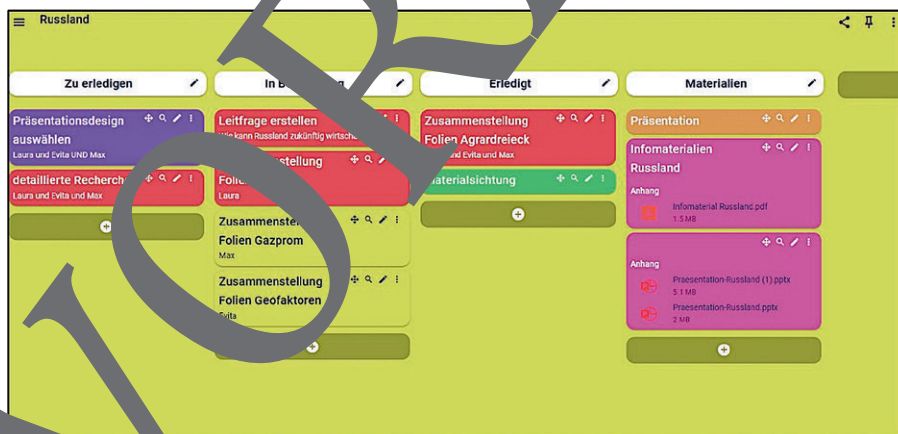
Russland

Zu erledigen

Präsentationsdesign auswählen
Laura und Evita UND Max

detaillierte Recherch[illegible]
Laura und Evita und Max

In B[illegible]

Leitfrage erstellen
Wie kann Russland zukünftig wirtsch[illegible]

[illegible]stellung
Folie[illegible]
Laura

Zusammenste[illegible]
Folien Gazprom
Max

Zusammenstellung
Folien Geofaktoren
Evita

Erledigt

Zusammenstellung
Folien Agrardreieck
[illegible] und Evita und Max

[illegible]aterialsichtung

Materialien

Präsentation

Infomaterialien Russland
Anhang
Infomaterial Russland.pdf
1.5 MB

Anhang
Praesentation-Russland (1).pptx
5.1 MB
Praesentation-Russland.pptx
2 MB